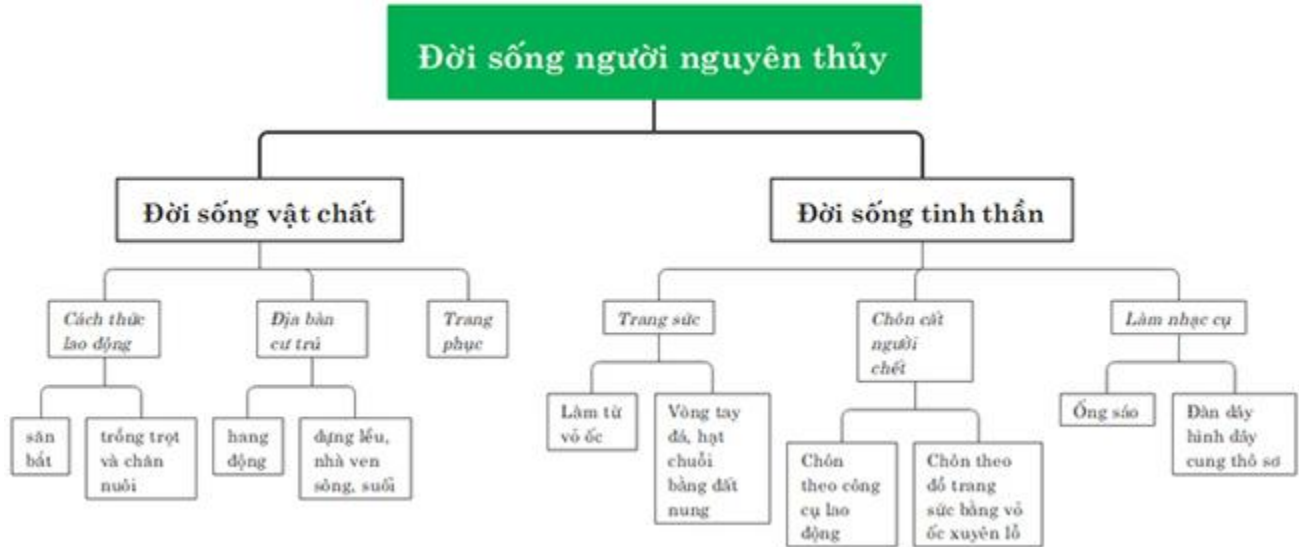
Đời sống người nguyên thủy

Đời sống vật chất

Cách thức lao động

săn bắt

trồng trọt và chăn nuôi

Địa bàn cư trú

hang động

dựng lều, nhà ven sông, suối

Trang phục

Đời sống tinh thần

Trang sức

Làm từ vỏ ốc

Vòng tay đá, hạt chuỗi bằng đất nung

Chôn cất người chết

Chôn theo công cụ lao động

Chôn theo đồ trang sức bằng vỏ ốc xuyên lỗ

Làm nhạc cụ

Ống sáo

Đàn dây hình dây cung thô sơ